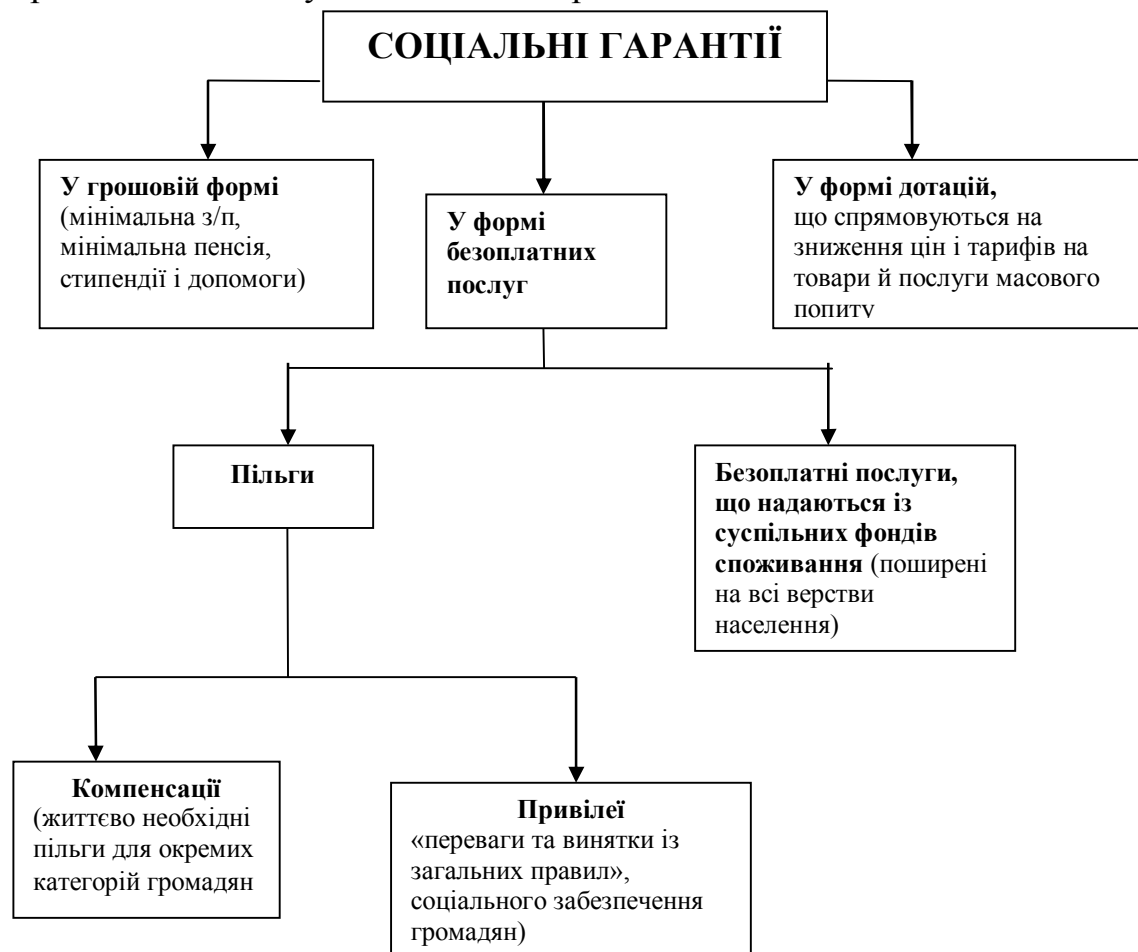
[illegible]

СОЦІАЛЬНІ ГАРАНТІЇ

**У грошовій формі** (мінімальна з/п, мінімальна пенсія, стипендії і допомоги)

**У формі безоплатних послуг**

**У формі дотацій,** що спрямовуються на зниження цін і тарифів на товари й послуги масового попиту

**Пільги**

**Безоплатні послуги, що надаються із суспільних фондів споживання** (поширені на всі верстви населення)

**Компенсації** (життєво необхідні пільги для окремих категорій громадян

**Привілеї** «переваги та винятки із загальних правил», соціального забезпечення громадян)